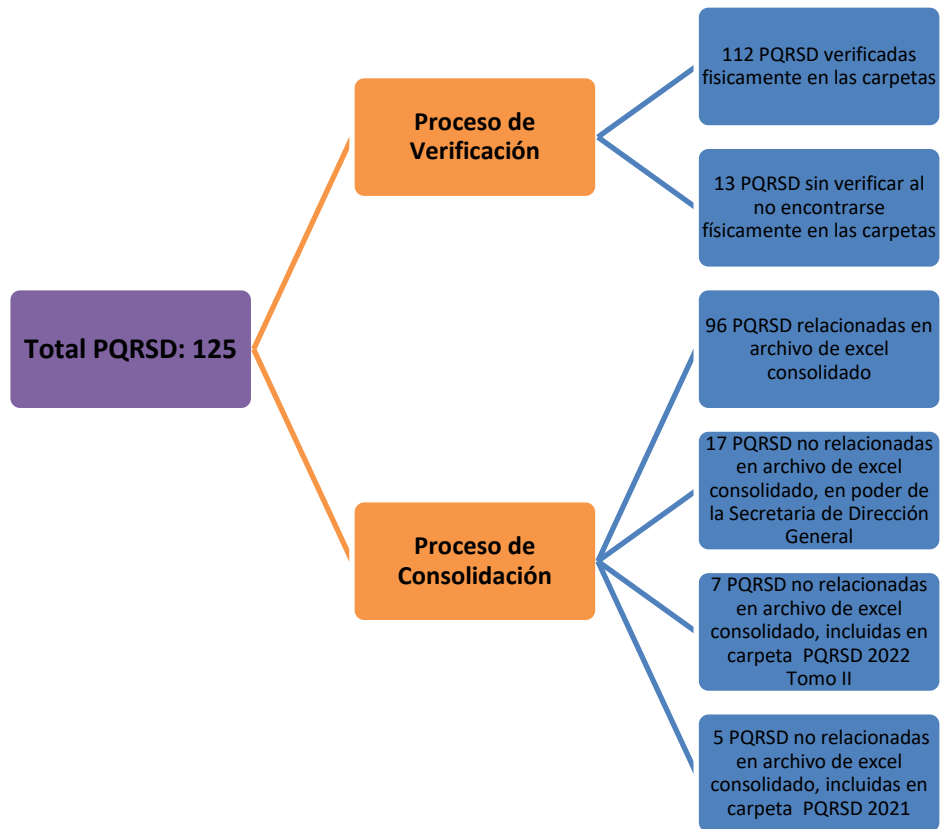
Total PQRSD: 125

Proceso de Verificación

112 PQRSD verificadas fisicamente en las carpetas

13 PQRSD sin verificar al no encontrarse físicamente en las carpetas

Proceso de Consolidación

96 PQRSD relacionadas en archivo de excel consolidado

17 PQRSD no relacionadas en archivo de excel consolidado, en poder de la Secretaria de Dirección General

7 PQRSD no relacionadas en archivo de excel consolidado, incluidas en carpeta PQRSD 2022 Tomo II

5 PQRSD no relacionadas en archivo de excel consolidado, incluidas en carpeta PQRSD 2021